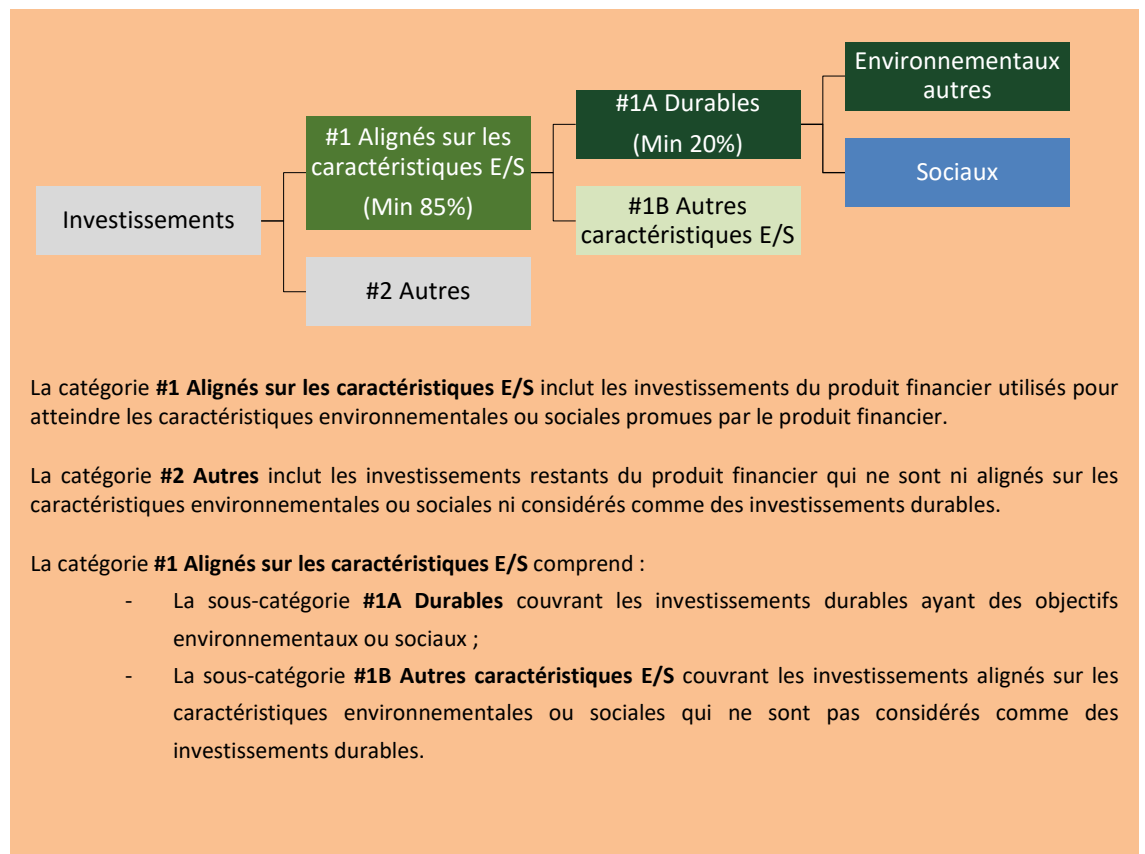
Investissements

#1 Alignés sur les caractéristiques E/S

(Min 85%)

#2 Autres

#1A Durables

(Min 20%)

#1B Autres caractéristiques E/S

Environnementaux autres

Sociaux

La catégorie **#1 Alignés sur les caractéristiques E/S** inclut les investissements du produit financier utilisés pour atteindre les caractéristiques environnementales ou sociales promues par le produit financier.

La catégorie **#2 Autres** inclut les investissements restants du produit financier qui ne sont ni alignés sur les caractéristiques environnementales ou sociales ni considérés comme des investissements durables.

La catégorie **#1 Alignés sur les caractéristiques E/S** comprend :

- La sous-catégorie **#1A Durables** couvrant les investissements durables ayant des objectifs environnementaux ou sociaux ;
- La sous-catégorie **#1B Autres caractéristiques E/S** couvrant les investissements alignés sur les caractéristiques environnementales ou sociales qui ne sont pas considérés comme des investissements durables.